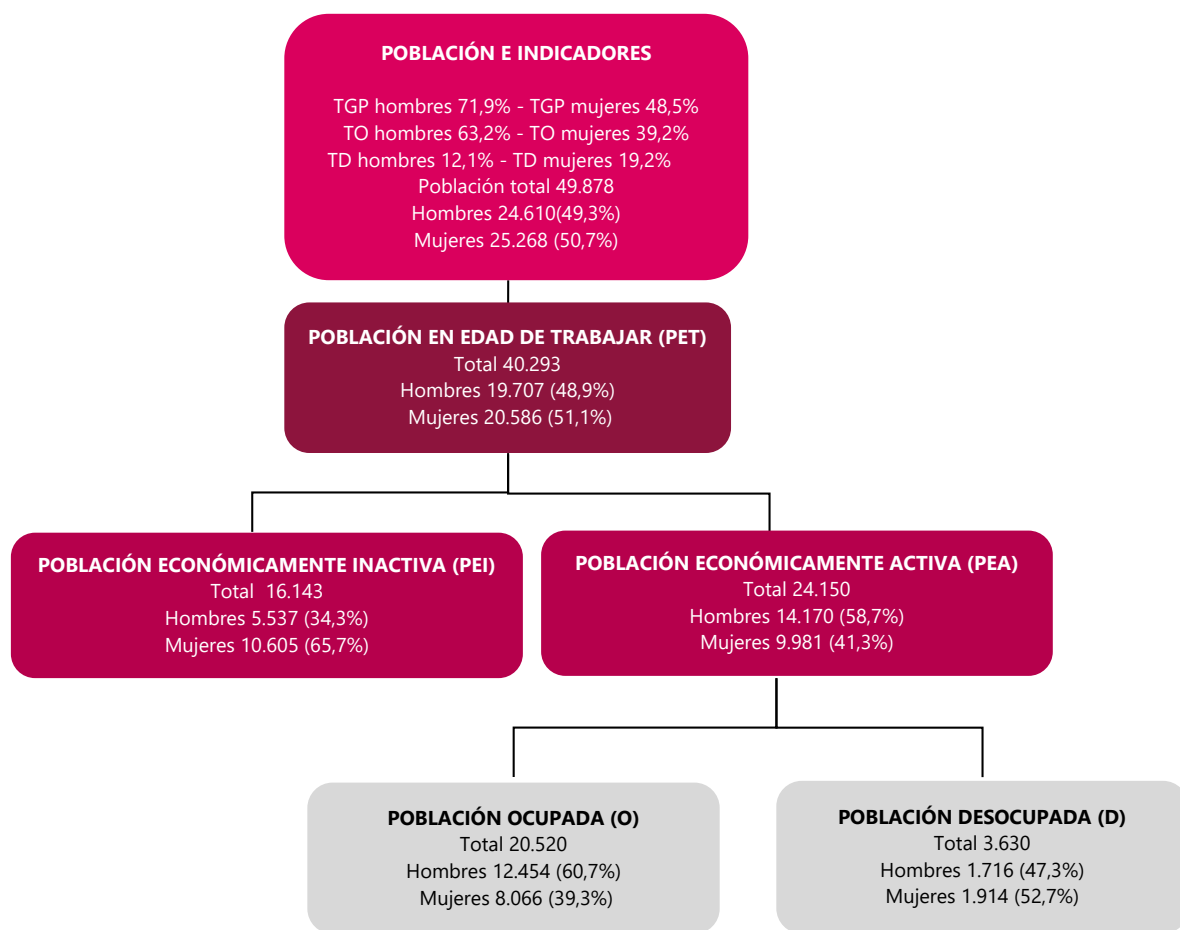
POBLACIÓN E INDICADORES

TGP hombres 71,9% - TGP mujeres 48,5%
TO hombres 63,2% - TO mujeres 39,2%
TD hombres 12,1% - TD mujeres 19,2%
Población total 49.878
Hombres 24.610(49,3%)
Mujeres 25.268 (50,7%)

POBLACIÓN EN EDAD DE TRABAJAR (PET)
Total 40.293
Hombres 19.707 (48,9%)
Mujeres 20.586 (51,1%)

POBLACIÓN ECONÓMICAMENTE INACTIVA (PEI)
Total 16.143
Hombres 5.537 (34,3%)
Mujeres 10.605 (65,7%)

POBLACIÓN ECONÓMICAMENTE ACTIVA (PEA)
Total 24.150
Hombres 14.170 (58,7%)
Mujeres 9.981 (41,3%)

POBLACIÓN OCUPADA (O)
Total 20.520
Hombres 12.454 (60,7%)
Mujeres 8.066 (39,3%)

POBLACIÓN DESOCUPADA (D)
Total 3.630
Hombres 1.716 (47,3%)
Mujeres 1.914 (52,7%)